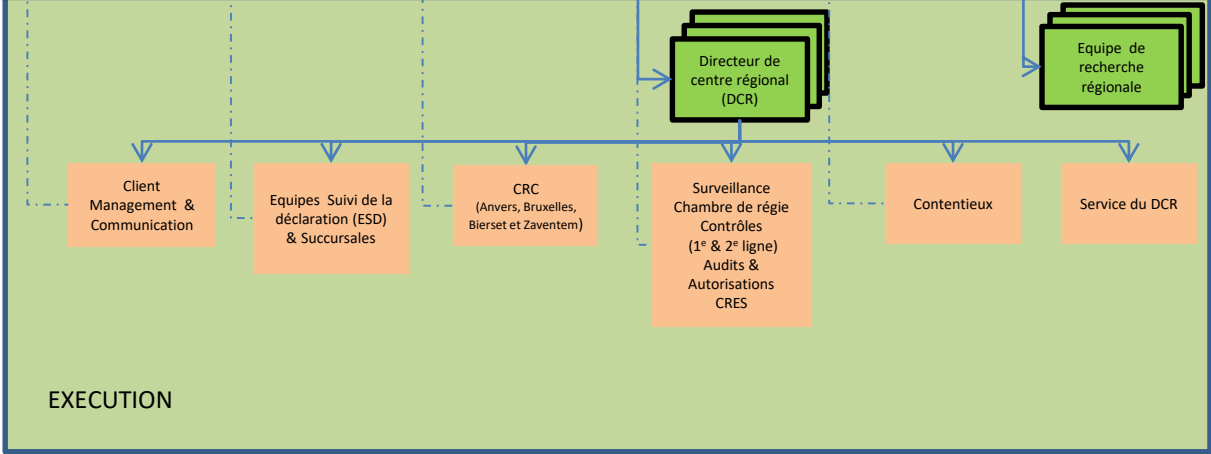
Directeur de centre régional (DCR)

Equipe de recherche régionale

Client Management & Communication

Equipes Suivi de la déclaration (ESD) & Succursales

CRC (Anvers, Bruxelles, Bierset et Zaventem)

Surveillance
Chambre de régie
Contrôles
(1$^{e}$ & 2$^{e}$ ligne)
Audits & Autorisations
CRES

Contentieux

Service du DCR

EXECUTION